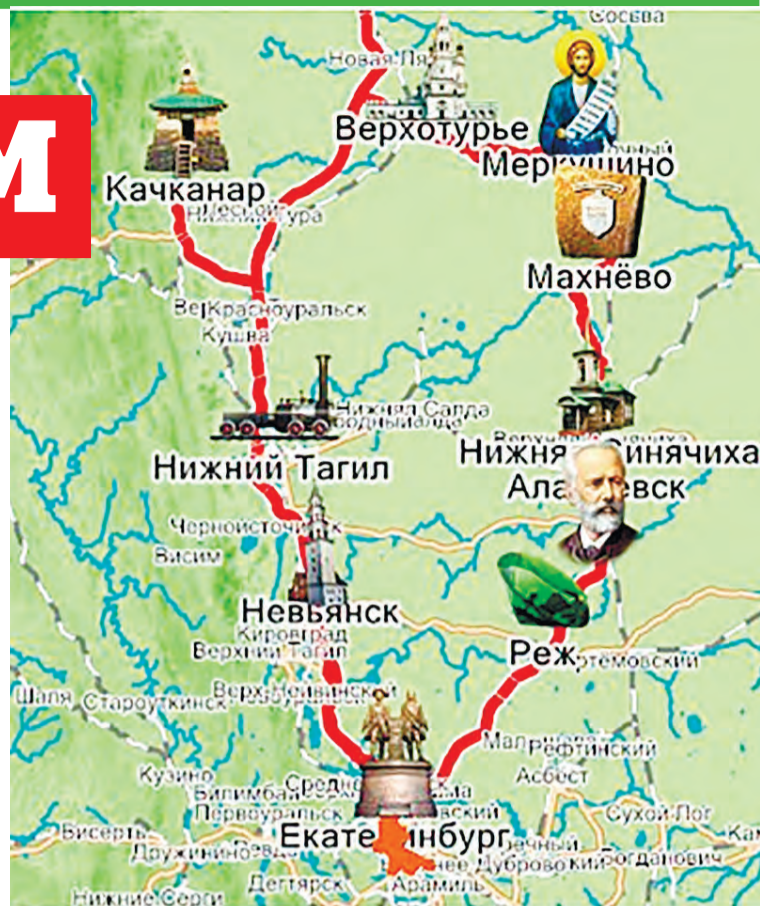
М

Сосьва
Новая Ля
Верхотурье
Меркушино
Качканар
Нижняя Тура
Махнёво
Красноуральск
Кушва
Нижняя Салда
Нижний Тагил
Нижняя Синячиха
Алапаевск
Черноисточинск
Висим
Невьянск
Кировград
Верхний Тагил
Реж
Артемовский
Шаля
Староуткинск
Верх-Нейвинский
Малышева
Рефтинский
Асбест
Кузино
Билимбай
Первоуральск
Средне
Сухой Лог
Бисерть
Дружинино
Екатеринбург
Богданович
Нижние Серги
Дегтярск
Арамиль
Большое Дуброво